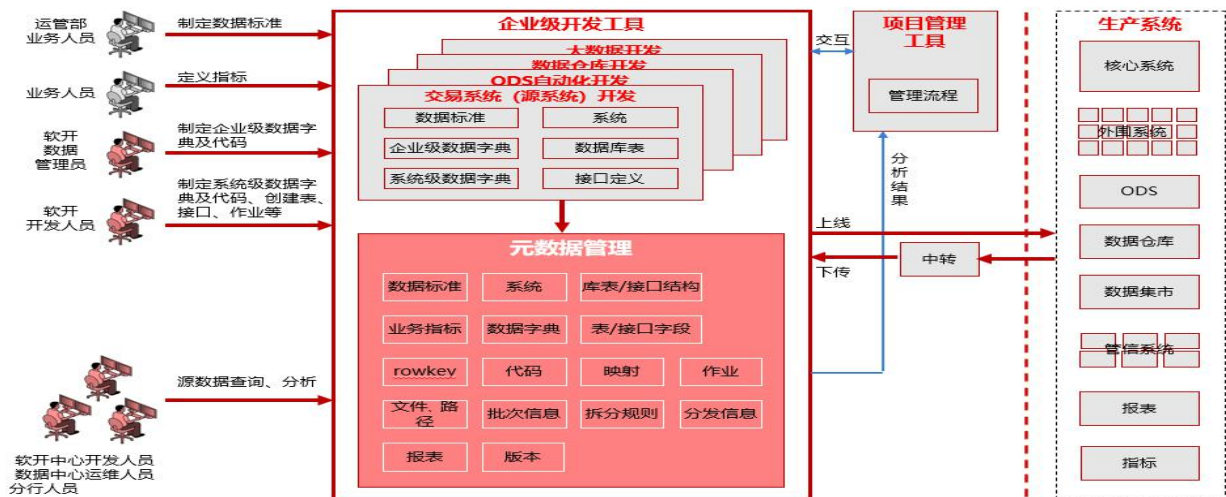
运管部
业务人员

制定数据标准

业务人员

定义指标

软开
数据
管理员

制定企业级数据字典及代码

软开
开发人员

制定系统级数据字典及代码、创建表、接口、作业等

软开中心开发人员
数据中心运维人员
分行人员

源数据查询、分析

企业级开发工具

大数据开发

数据仓库开发

ODS自动化开发

交易系统（源系统）开发

数据标准

系统

企业级数据字典

数据库表

系统级数据字典

接口定义

元数据管理

数据标准

系统

库表/接口结构

业务指标

数据字典

表/接口字段

rowkey

代码

映射

作业

文件、路径

批次信息

拆分规则

分发信息

报表

版本

交互

项目管理工具

管理流程

分析结果

上线

中转

下传

生产系统

核心系统

外围系统

ODS

数据仓库

数据集市

管信系统

报表

指标